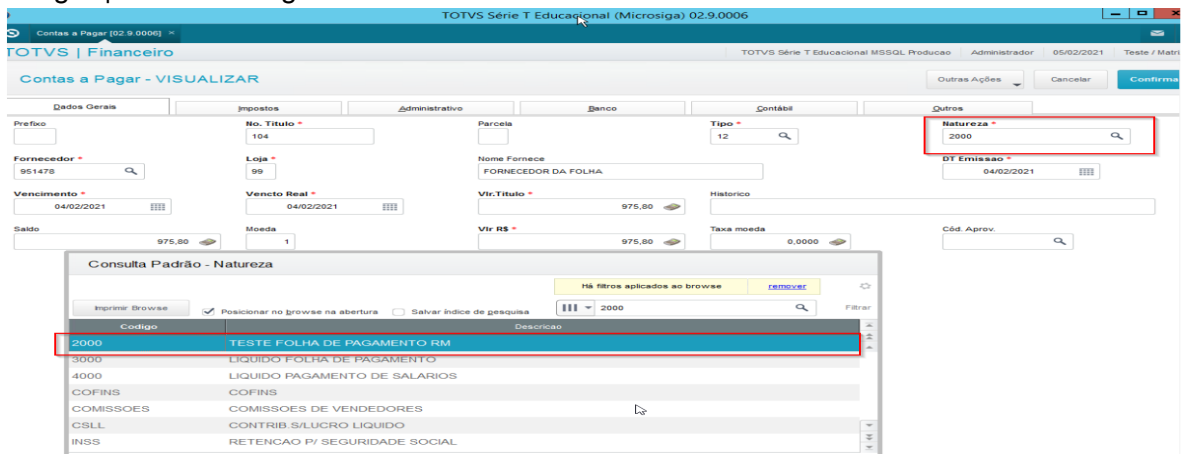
TOTVS Série T Educacional (Microsiga) 02.9.0006

Contas a Pagar [02.9.0006] ×

TOTVS | Financeiro

TOTVS Série T Educacional MSSQL Producao | Administrador | 05/02/2021 | Teste / Matri

Contas a Pagar - VISUALIZAR

Outras Ações | Cancelar | Confirma

Dados Gerais | Impostos | Administrativo | Banco | Contábil | Outros

Prefixo

No. Titulo *
104

Parcela

Tipo *
12

Natureza *
2000

Fornecedor *
951478

Loja *
99

Nome Fornece
FORNECEDOR DA FOLHA

DT Emissao *
04/02/2021

Vencimento *
04/02/2021

Vencto Real *
04/02/2021

Vlr.Titulo *
975,80

Historico

Saldo
975,80

Moeda
1

Vlr R$ *
975,80

Taxa moeda
0,0000

Cód. Aprov.

Consulta Padrão - Natureza

Há filtros aplicados ao browse | remover

Imprimir Browse | Posicionar no browse na abertura | Salvar índice de pesquisa | 2000 | Filtrar

| Codigo | Descricao |
|---|---|
| 2000 | TESTE FOLHA DE PAGAMENTO RM |
| 3000 | LIQUIDO FOLHA DE PAGAMENTO |
| 4000 | LIQUIDO PAGAMENTO DE SALARIOS |
| COFINS | COFINS |
| COMISSOES | COMISSOES DE VENDEDORES |
| CSLL | CONTRIB.S/LUCRO LIQUIDO |
| INSS | RETENCAO P/ SEGURIDADE SOCIAL |